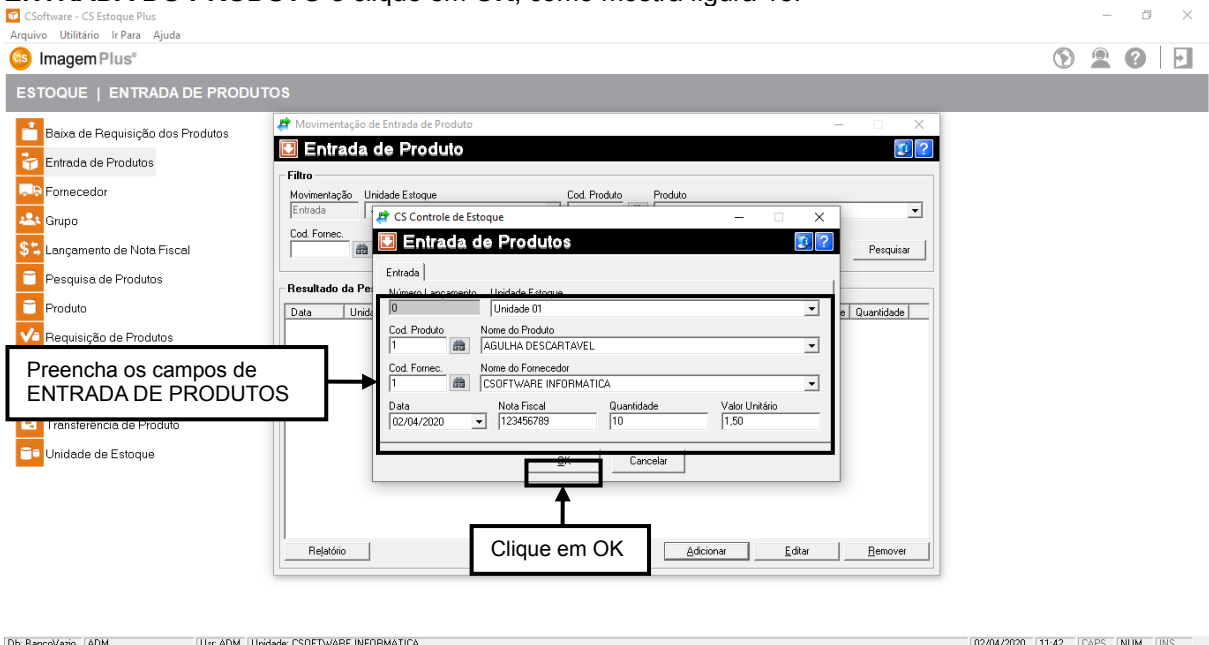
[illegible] e clique em OK, como mostra figura 13.

CSoftware - CS Estoque Plus

Arquivo Utilitário Ir Para Ajuda

ImagemPlus®

ESTOQUE | ENTRADA DE PRODUTOS

Baixa de Requisição dos Produtos
Entrada de Produtos
Fornecedor
Grupo
Lançamento de Nota Fiscal
Pesquisa de Produtos
Produto
Requisição de Produtos
Transferência de Produto
Unidade de Estoque

Movimentação de Entrada de Produto

Entrada de Produto

Filtro
Movimentação
Entrada
Unidade Estoque
Cod. Produto
Produto
Cod. Fornec.
Pesquisar

Resultado da Pe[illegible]
Data
Unid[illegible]
Quantidade

Relatório
Adicionar
Editar
Remover

CS Controle de Estoque

Entrada de Produtos

Entrada

Número Lançamento
0
Unidade Estoque
Unidade 01
Cod. Produto
1
Nome do Produto
AGULHA DESCARTAVEL
Cod. Fornec.
1
Nome do Fornecedor
CSOFTWARE INFORMATICA
Data
02/04/2020
Nota Fiscal
123456789
Quantidade
10
Valor Unitário
1,50

OK
Cancelar

Preencha os campos de ENTRADA DE PRODUTOS

Clique em OK

Db: BancoVazio ADM Usr: ADM Unidade: CSOFTWARE INFORMATICA 02/04/2020 11:42 CAPS NUM INS